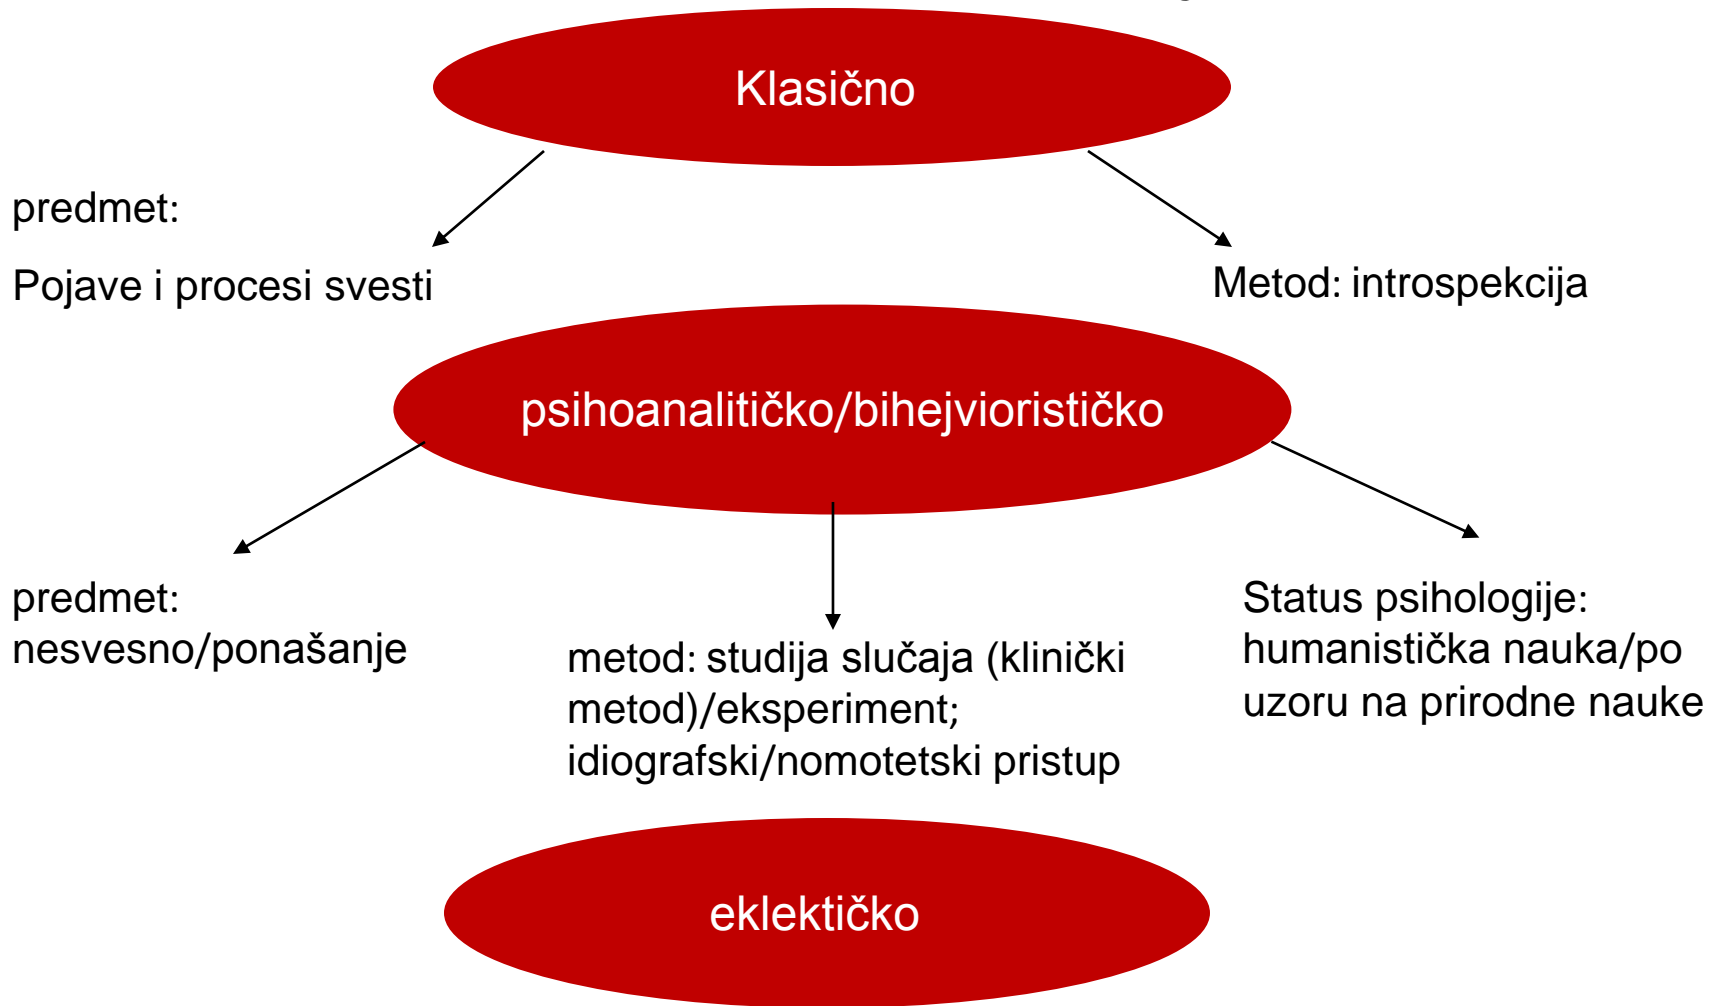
Klasično

predmet:
Pojave i procesi svesti

Metod: introspekcija

psihoanalitičko/bihejviorističko

predmet:
nesvesno/ponašanje

metod: studija slučaja (klinički metod)/eksperiment;
idiografski/nomotetski pristup

Status psihologije:
humanistička nauka/po uzoru na prirodne nauke

eklektičko